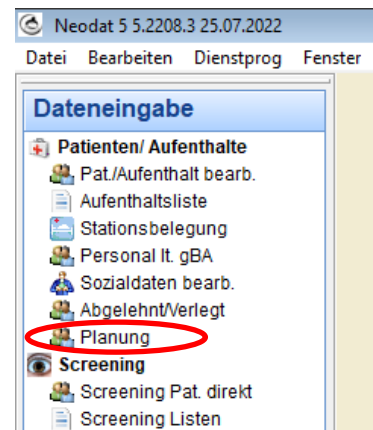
Neodat 5 5.2208.3 25.07.2022

Datei Bearbeiten Dienstprog Fenster

Dateneingabe

Patienten/ Aufenthalte
Pat./Aufenthalt bearb.
Aufenthaltsliste
Stationsbelegung
Personal lt. gBA
Sozialdaten bearb.
Abgelehnt/Verlegt
Planung

Screening
Screening Pat. direkt
Screening Listen